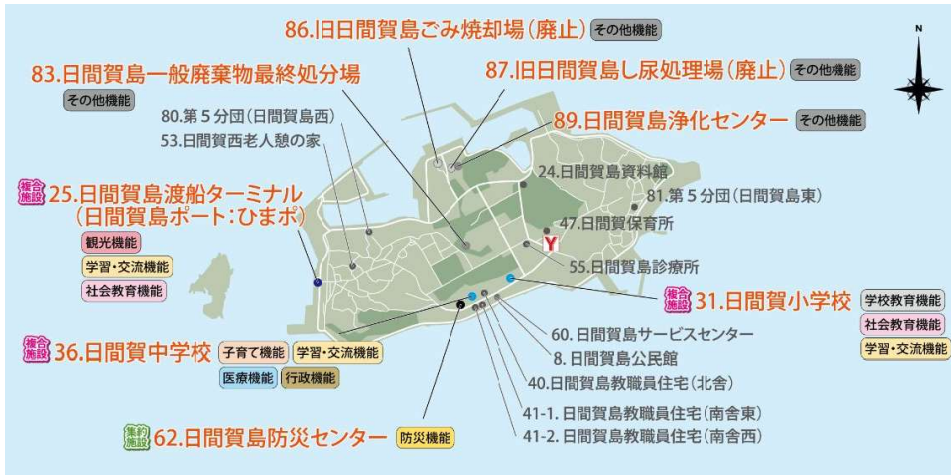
86.旧日間賀島ごみ焼却場（廃止） その他機能

83.日間賀島一般廃棄物最終処分場
その他機能

87.旧日間賀島し尿処理場（廃止） その他機能

N

80.第５分団（日間賀島西）
53.日間賀西老人憩の家

89.日間賀島浄化センター その他機能

24.日間賀島資料館
81.第５分団（日間賀島東）
47.日間賀保育所

複合施設 25.日間賀島渡船ターミナル（日間賀島ポート：ひまポ）
観光機能
学習・交流機能
社会教育機能

55.日間賀島診療所

複合施設 31.日間賀小学校 学校教育機能
社会教育機能
学習・交流機能

60.日間賀島サービスセンター
8.日間賀島公民館

複合施設 36.日間賀中学校 子育て機能 学習・交流機能
医療機能 行政機能

40.日間賀島教職員住宅（北舎）
41-1.日間賀島教職員住宅（南舎東）
41-2.日間賀島教職員住宅（南舎西）

集約施設 62.日間賀島防災センター 防災機能